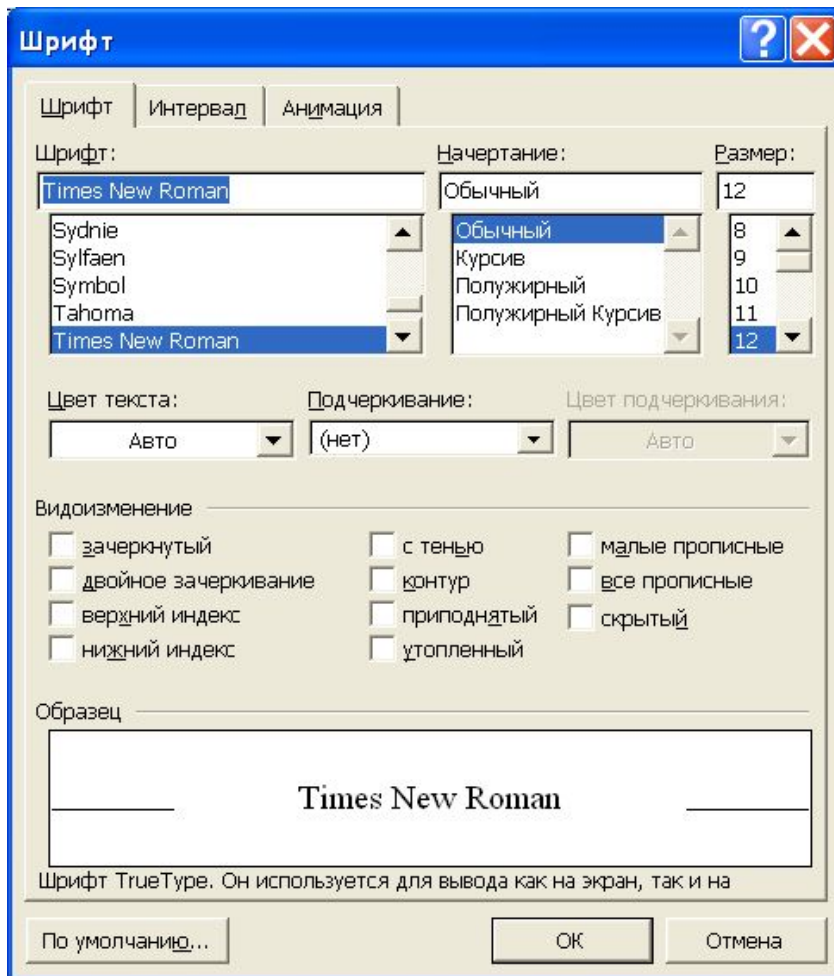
Шрифт

?

Шрифт | Интервал | Анимация

Шрифт:

Times New Roman

Sydnie
Sylfaen
Symbol
Tahoma
Times New Roman

Начертание:

Обычный

Обычный
Курсив
Полужирный
Полужирный Курсив

Размер:

12

8
9
10
11
12

Цвет текста:

Авто

Подчеркивание:

(нет)

Цвет подчеркивания:

Авто

Видоизменение

зачеркнутый
двойное зачеркивание
верхний индекс
нижний индекс
с тенью
контур
приподнятый
утопленный
малые прописные
все прописные
скрытый

Образец

Times New Roman

Шрифт TrueType. Он используется для вывода как на экран, так и на

По умолчанию...

ОК

Отмена